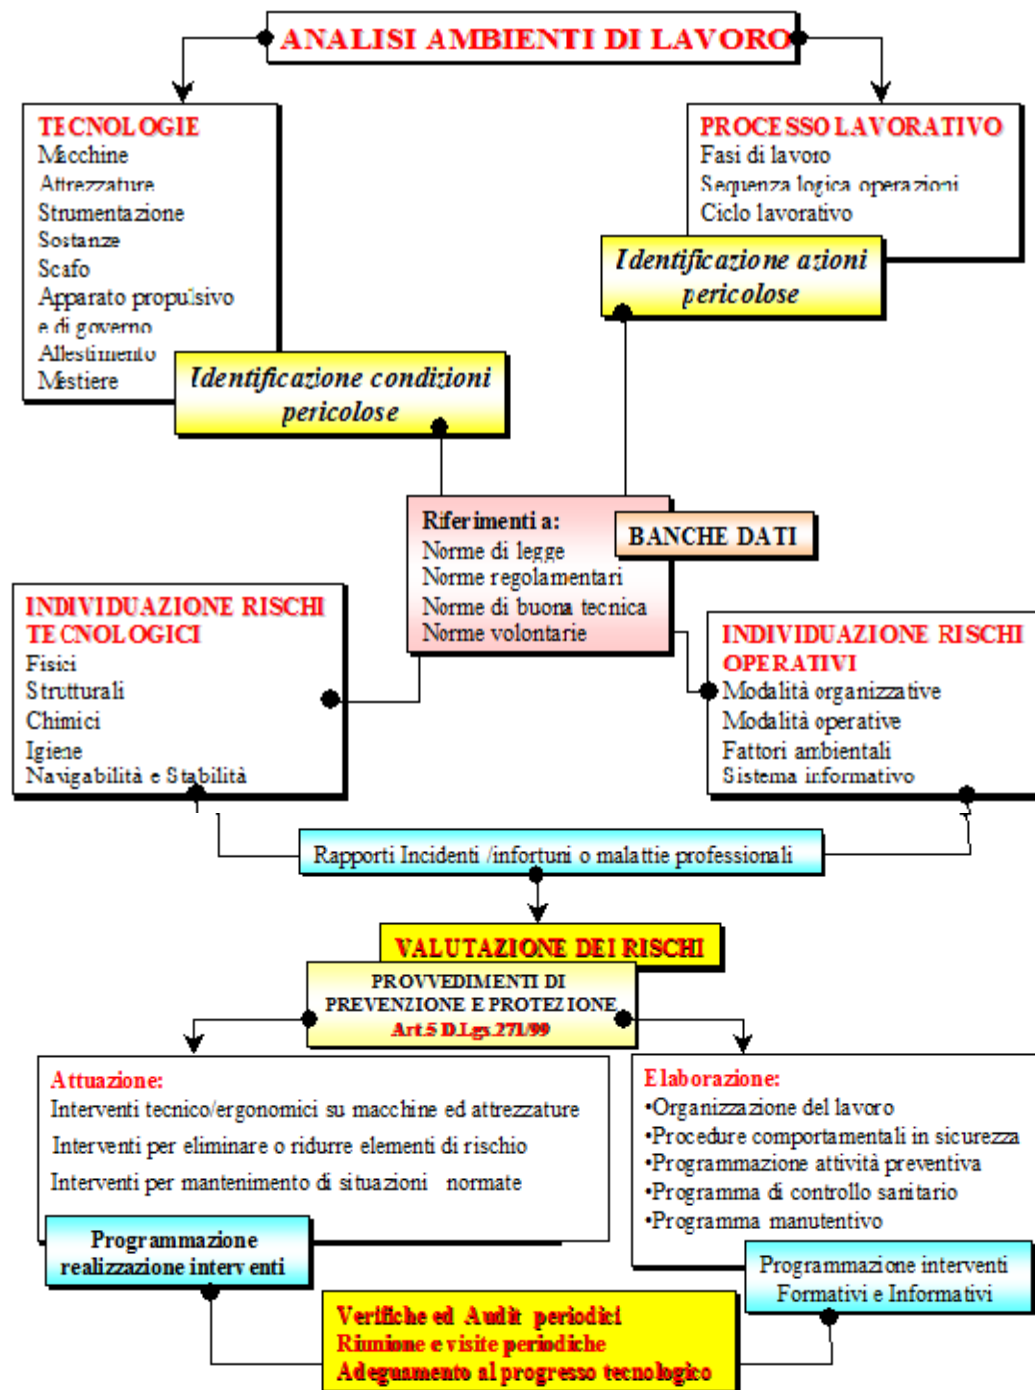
ANALISI AMBIENTI DI LAVORO

TECNOLOGIE
Macchine
Attrezzature
Strumentazione
Sostanze
Scafo
Apparato propulsivo e di governo
Allestimento
Mestiere

Identificazione condizioni pericolose

PROCESSO LAVORATIVO
Fasi di lavoro
Sequenza logica operazioni
Ciclo lavorativo

Identificazione azioni pericolose

Riferimenti a:
Norme di legge
Norme regolamentari
Norme di buona tecnica
Norme volontarie

BANCHE DATI

INDIVIDUAZIONE RISCHI TECNOLOGICI
Fisici
Strutturali
Chimici
Igiene
Navigabilità e Stabilità

INDIVIDUAZIONE RISCHI OPERATIVI
Modalità organizzative
Modalità operative
Fattori ambientali
Sistema informativo

Rapporti Incidenti /infortuni o malattie professionali

VALUTAZIONE DEI RISCHI

PROVVEDIMENTI DI PREVENZIONE E PROTEZIONE
Art.5 D.Lgs.271/99

Attuazione:
Interventi tecnico/ergonomici su macchine ed attrezzature
Interventi per eliminare o ridurre elementi di rischio
Interventi per mantenimento di situazioni normate

Programmazione realizzazione interventi

Elaborazione:
•Organizzazione del lavoro
•Procedure comportamentali in sicurezza
•Programmazione attività preventiva
•Programma di controllo sanitario
•Programma manutentivo

Programmazione interventi Formativi e Informativi

Verifiche ed Audit periodici
Riunione e visite periodiche
Adeguamento al progresso tecnologico